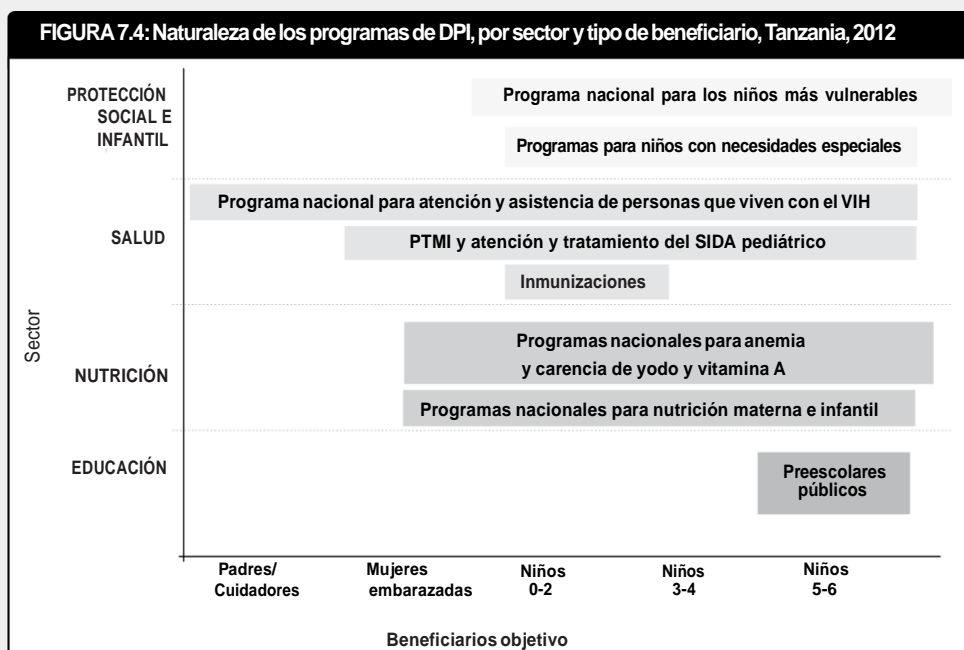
FIGURA 7.4: Naturaleza de los programas de DPI, por sector y tipo de beneficiario, Tanzania, 2012

PROTECCIÓN SOCIAL E INFANTIL

Programa nacional para los niños más vulnerables

Programas para niños con necesidades especiales

SALUD

Programa nacional para atención y asistencia de personas que viven con el VIH

PTMI y atención y tratamiento del SIDA pediátrico

Inmunizaciones

Sector

NUTRICIÓN

Programas nacionales para anemia y carencia de yodo y vitamina A

Programas nacionales para nutrición materna e infantil

EDUCACIÓN

Preescolares públicos

Padres/ Cuidadores

Mujeres embarazadas

Niños 0-2

Niños 3-4

Niños 5-6

Beneficiarios objetivo